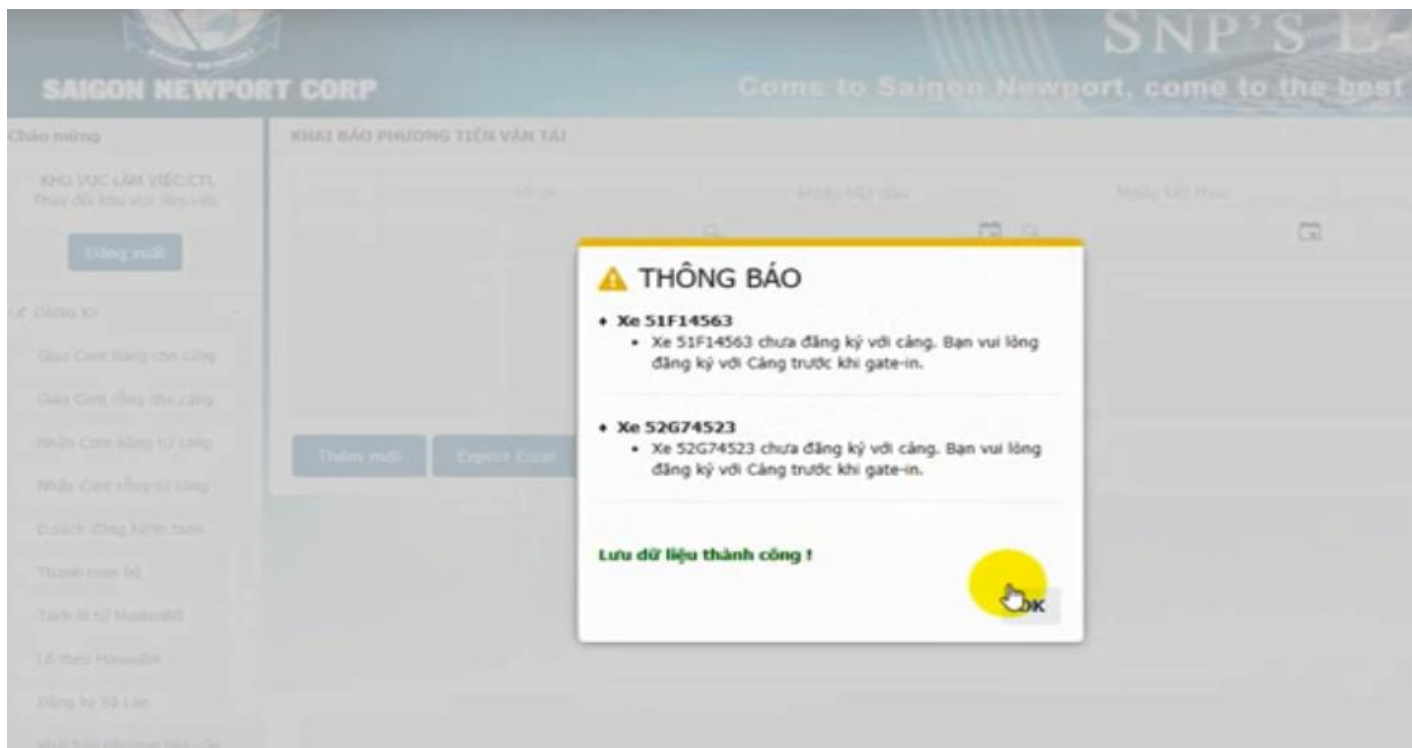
SAIGON NEWPORT CORP

SNP'S E-

Come to Saigon Newport, come to the best

Chào mừng

KHU VỰC LÀM VIỆC:CTL
Thay đổi khu vực làm việc

Đăng xuất

ĐĂNG KÝ

Giao Cont hàng cho cảng

Giao Cont rỗng cho cảng

Nhận Cont hàng từ cảng

Nhận Cont rỗng từ cảng

Dịch vụ công kiểm hóa

Thanh toán bổ

Tách lô từ MasterBill

Lô theo HouseBill

Đăng ký Sà Lan

Khai báo phương tiện vận

KHAI BÁO PHƯƠNG TIỆN VẬN TẢI

Số xe

Ngày bắt đầu

Ngày kết thúc

Thêm mới

Export Excel

THÔNG BÁO

• Xe 51F14563
• Xe 51F14563 chưa đăng ký với cảng. Bạn vui lòng đăng ký với Cảng trước khi gate-in.

• Xe 52G74523
• Xe 52G74523 chưa đăng ký với cảng. Bạn vui lòng đăng ký với Cảng trước khi gate-in.

Lưu dữ liệu thành công !

OK